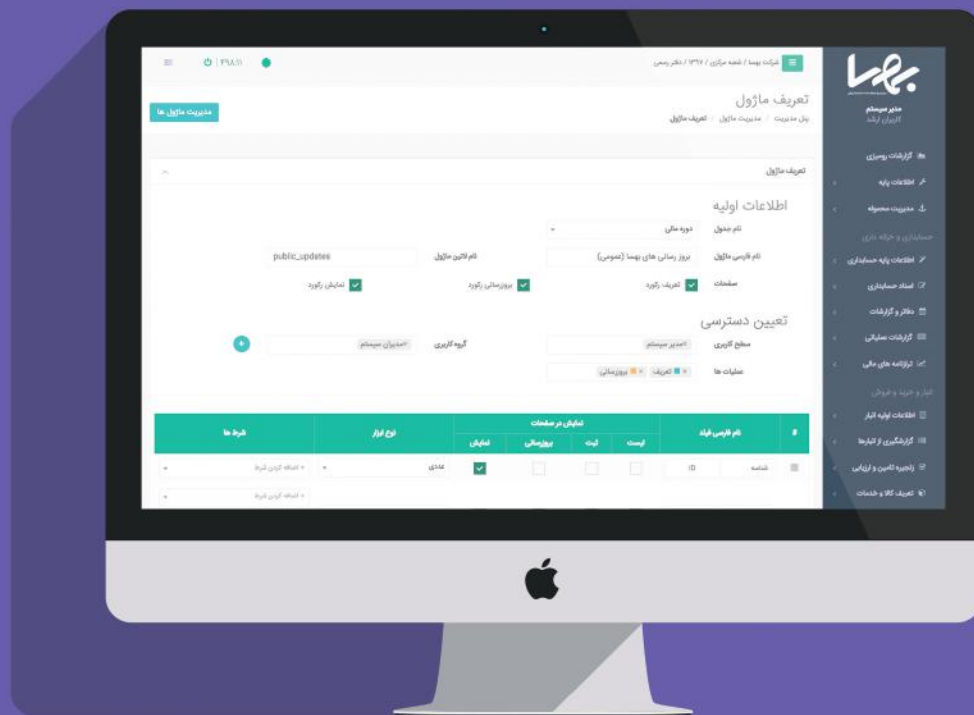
بهسا

مدیر سیستم
کاربران ارشد

گزارشات روسیزی
اطلاعات پایه
مدیریت مجموعه
حسابداری و خزانه داری
اطلاعات پایه حسابداری
اسناد حسابداری
دفاتر و گزارشات
گزارشات عملیاتی
ترازنامه های مالی
انبار و خرید و فروش
اطلاعات اولیه انبار
گزارشگیری از انبارها
زنجیره تامین و ارزیابی
تعریف کالا و خدمات

شرکت بهسا / شعبه مرکزی / ۱۳۹۷ / دفتر رسمی

۳۹۸:۱۱

تعریف ماژول
پنل مدیریت / مدیریت ماژول / تعریف ماژول

مدیریت ماژول ها

تعریف ماژول

اطلاعات اولیه

نام جدول
دوره مالی

نام فارسی ماژول
بروز رسانی های بهسا (عمومی)

نام لاتین ماژول
public_updates

صفحات
تعریف رکورد
بروزرسانی رکورد
نمایش رکورد

تعیین دسترسی

سطح کاربری
مدیر سیستم

گروه کاربری
مدیران سیستم

عملیات ها
تعریف
بروزرسانی

| # | نام فارسی فیلد | لیست | ثبت | بروزرسانی | نمایش | نوع ابزار | شرط ها |
|---|---|---|---|---|---|---|---|
| | شناسه ID | | | | | عادی | اضافه کردن شرط |
| | | | | | | | اضافه کردن شرط |

نمایش در صفحات